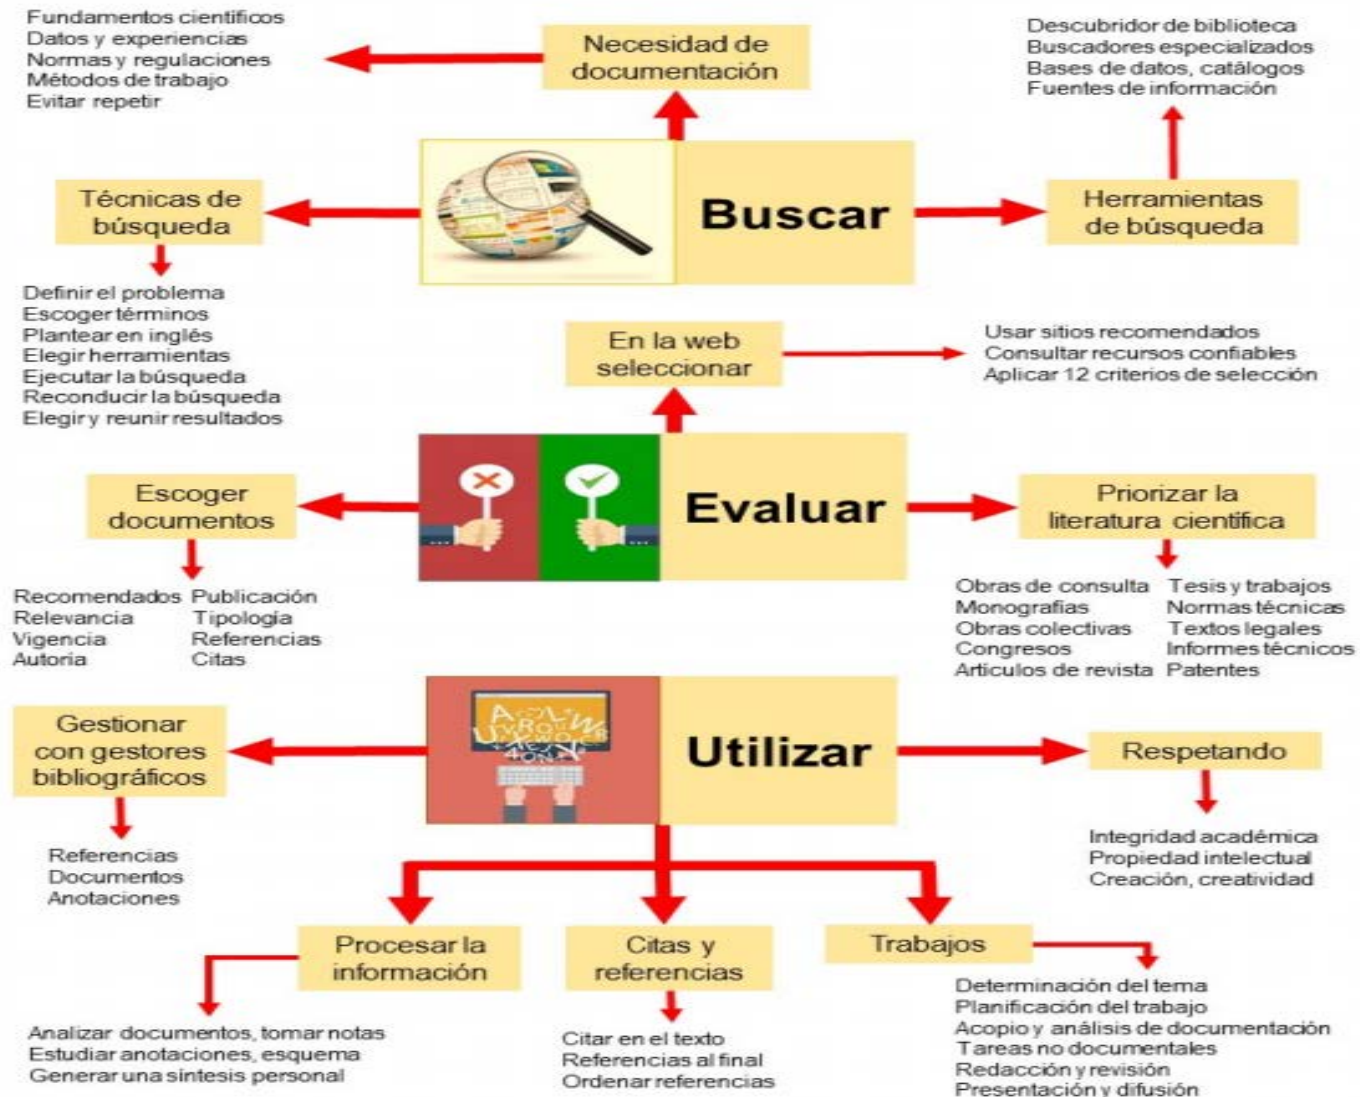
Fundamentos científicos
Datos y experiencias
Normas y regulaciones
Métodos de trabajo
Evitar repetir

Necesidad de documentación

Descubridor de biblioteca
Buscadores especializados
Bases de datos, catálogos
Fuentes de información

Técnicas de búsqueda

Buscar

Herramientas de búsqueda

Definir el problema
Escoger términos
Plantear en inglés
Elegir herramientas
Ejecutar la búsqueda
Reconducir la búsqueda
Elegir y reunir resultados

En la web seleccionar

Usar sitios recomendados
Consultar recursos confiables
Aplicar 12 criterios de selección

Escoger documentos

Evaluar

Priorizar la literatura científica

Recomendados
Relevancia
Vigencia
Autoría

Publicación
Tipología
Referencias
Citas

Obras de consulta
Monografías
Obras colectivas
Congresos
Artículos de revista

Tesis y trabajos
Normas técnicas
Textos legales
Informes técnicos
Patentes

Gestionar con gestores bibliográficos

Utilizar

Respetando

Referencias
Documentos
Anotaciones

Integridad académica
Propiedad intelectual
Creación, creatividad

Procesar la información

Citas y referencias

Trabajos

Analizar documentos, tomar notas
Estudiar anotaciones, esquema
Generar una síntesis personal

Citar en el texto
Referencias al final
Ordenar referencias

Determinación del tema
Planificación del trabajo
Acopio y análisis de documentación
Tareas no documentales
Redacción y revisión
Presentación y difusión